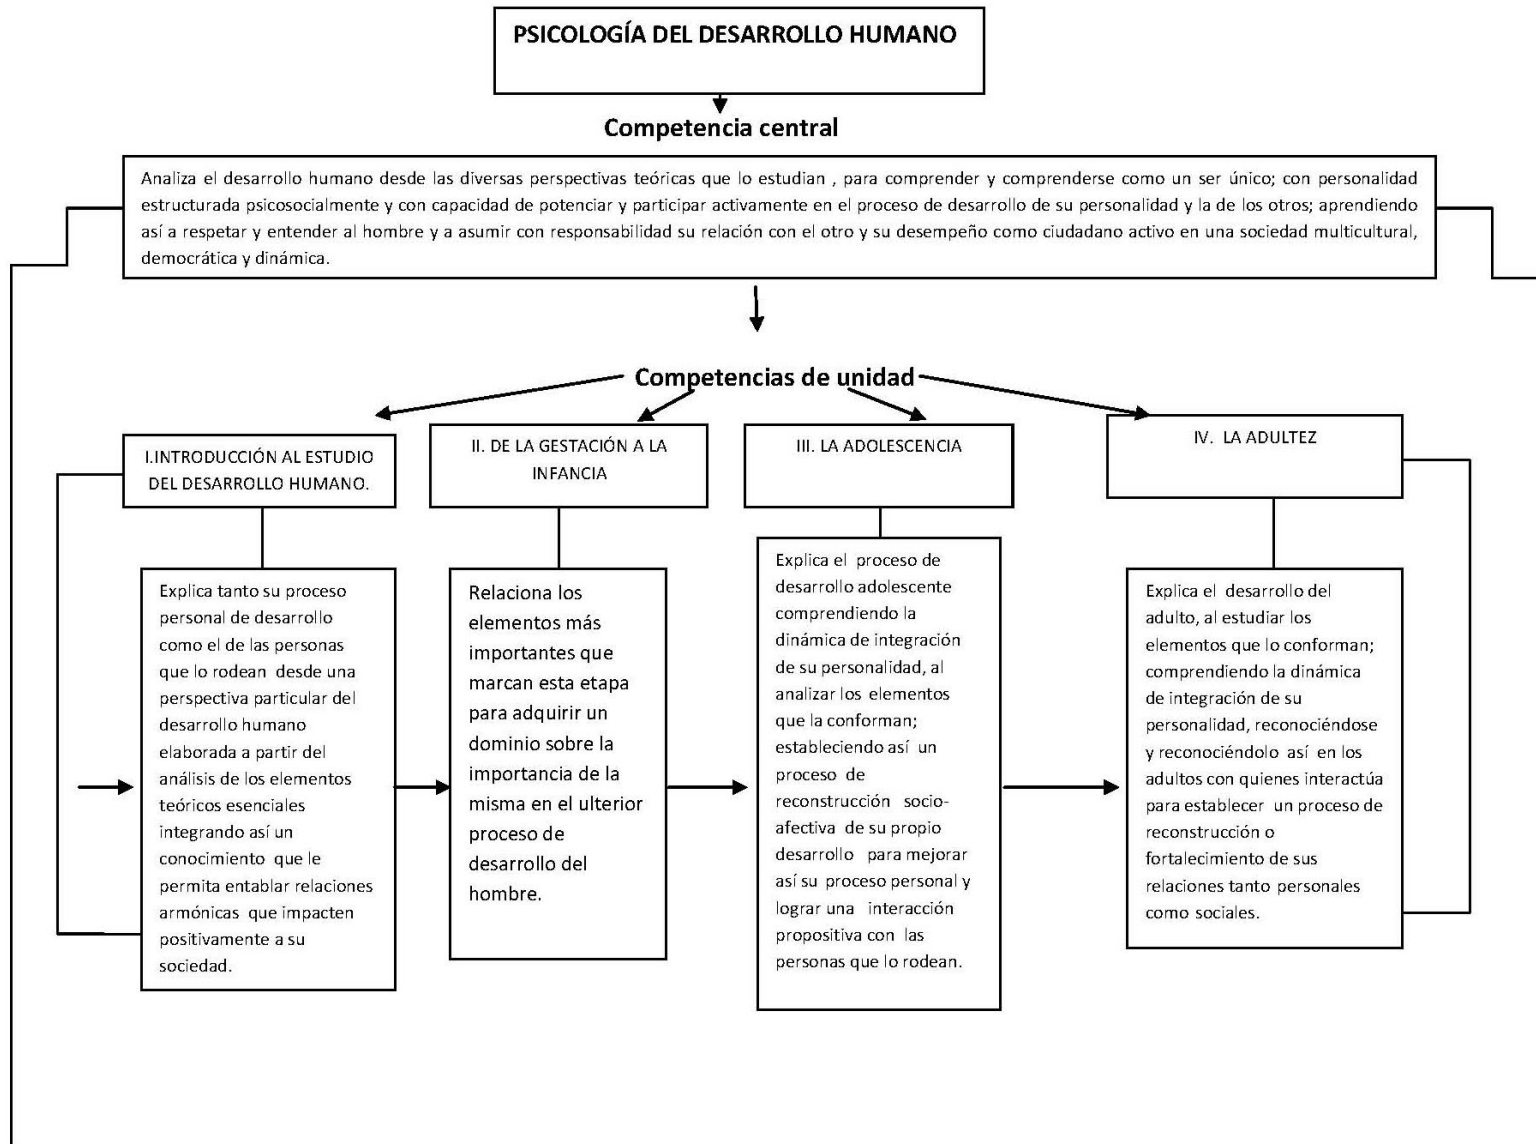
PSICOLOGÍA DEL DESARROLLO HUMANO

Competencia central

Analiza el desarrollo humano desde las diversas perspectivas teóricas que lo estudian , para comprender y comprenderse como un ser único; con personalidad estructurada psicosocialmente y con capacidad de potenciar y participar activamente en el proceso de desarrollo de su personalidad y la de los otros; aprendiendo así a respetar y entender al hombre y a asumir con responsabilidad su relación con el otro y su desempeño como ciudadano activo en una sociedad multicultural, democrática y dinámica.

Competencias de unidad

I.INTRODUCCIÓN AL ESTUDIO DEL DESARROLLO HUMANO.

Explica tanto su proceso personal de desarrollo como el de las personas que lo rodean desde una perspectiva particular del desarrollo humano elaborada a partir del análisis de los elementos teóricos esenciales integrando así un conocimiento que le permita entablar relaciones armónicas que impacten positivamente a su sociedad.

II. DE LA GESTACIÓN A LA INFANCIA

Relaciona los elementos más importantes que marcan esta etapa para adquirir un dominio sobre la importancia de la misma en el ulterior proceso de desarrollo del hombre.

III. LA ADOLESCENCIA

Explica el proceso de desarrollo adolescente comprendiendo la dinámica de integración de su personalidad, al analizar los elementos que la conforman; estableciendo así un proceso de reconstrucción socio-afectiva de su propio desarrollo para mejorar así su proceso personal y lograr una interacción propositiva con las personas que lo rodean.

IV. LA ADULTEZ

Explica el desarrollo del adulto, al estudiar los elementos que lo conforman; comprendiendo la dinámica de integración de su personalidad, reconociéndose y reconociéndolo así en los adultos con quienes interactúa para establecer un proceso de reconstrucción o fortalecimiento de sus relaciones tanto personales como sociales.